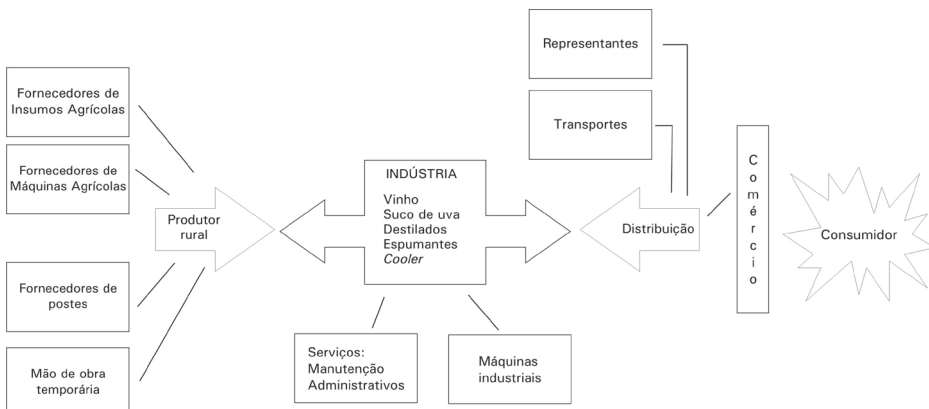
Representantes

Transportes

Fornecedores de Insumos Agrícolas

Fornecedores de Máquinas Agrícolas

Produtor rural

INDÚSTRIA

Vinho
Suco de uva
Destilados
Espumantes
*Cooler*

Distribuição

C
o
m
é
r
c
i
o

Consumidor

Fornecedores de postes

Mão de obra temporária

Serviços:
Manutenção
Administrativos

Máquinas industriais